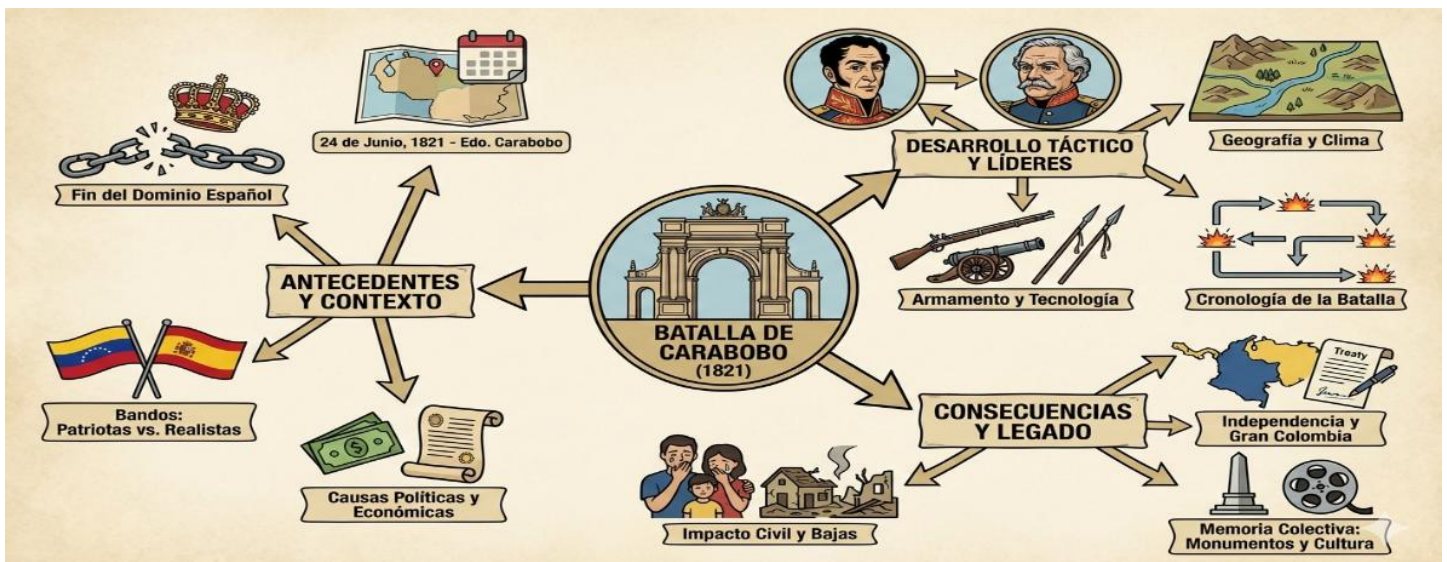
24 de Junio, 1821 - Edo. Carabobo

Fin del Dominio Español

ANTECEDENTES Y CONTEXTO

Bandos: Patriotas vs. Realistas

Causas Políticas y Económicas

BATALLA DE CARABOBO (1821)

DESARROLLO TÁCTICO Y LÍDERES

Geografía y Clima

Armamento y Tecnología

Cronología de la Batalla

CONSECUENCIAS Y LEGADO

Treaty

Independencia y Gran Colombia

Impacto Civil y Bajas

Memoria Colectiva: Monumentos y Cultura